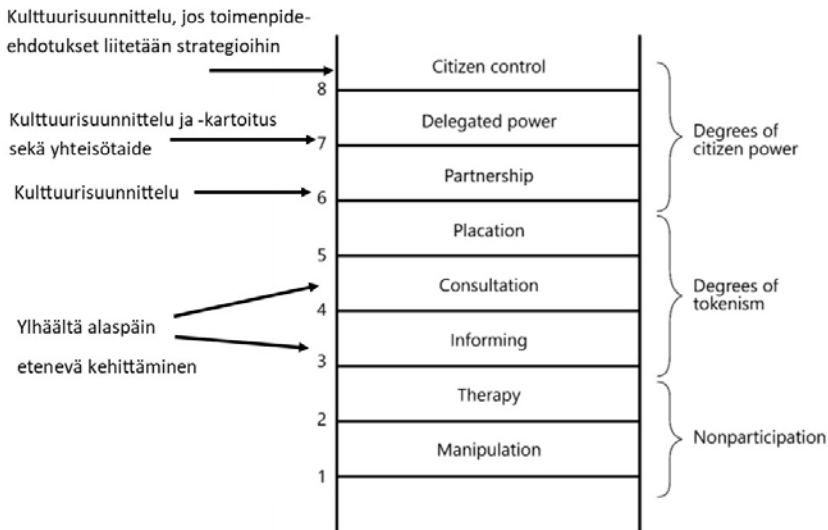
Kulttuurisuunnittelu, jos toimenpide-ehdotukset liitetään strategioihin

8 Citizen control

Kulttuurisuunnittelu ja -kartoitus sekä yhteisötaide

7 Delegated power

Partnership

Kulttuurisuunnittelu

6

Degrees of citizen power

Placation

5

Consultation

4

Ylhäältä alaspäin etenevä kehittäminen

Informing

3

Degrees of tokenism

Therapy

2

Manipulation

1

Nonparticipation